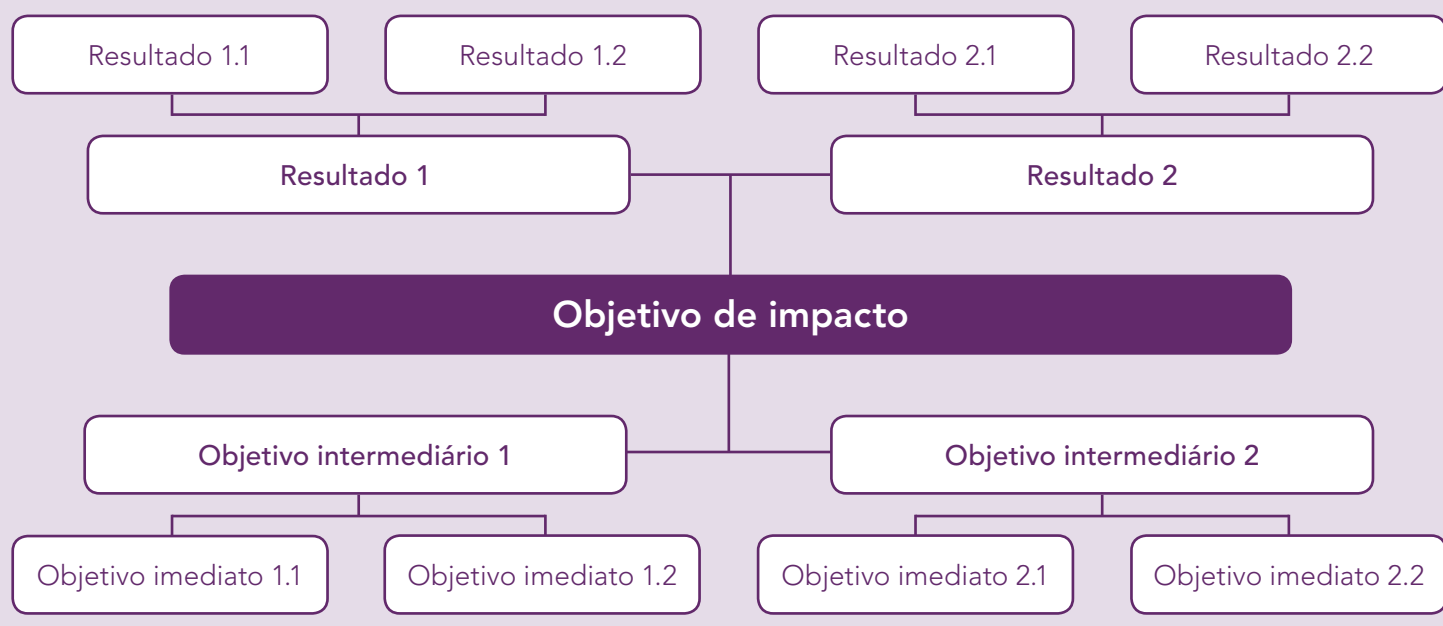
Resultado 1.1
Resultado 1.2
Resultado 2.1
Resultado 2.2
Resultado 1
Resultado 2
Objetivo de impacto
Objetivo intermediário 1
Objetivo intermediário 2
Objetivo imediato 1.1
Objetivo imediato 1.2
Objetivo imediato 2.1
Objetivo imediato 2.2